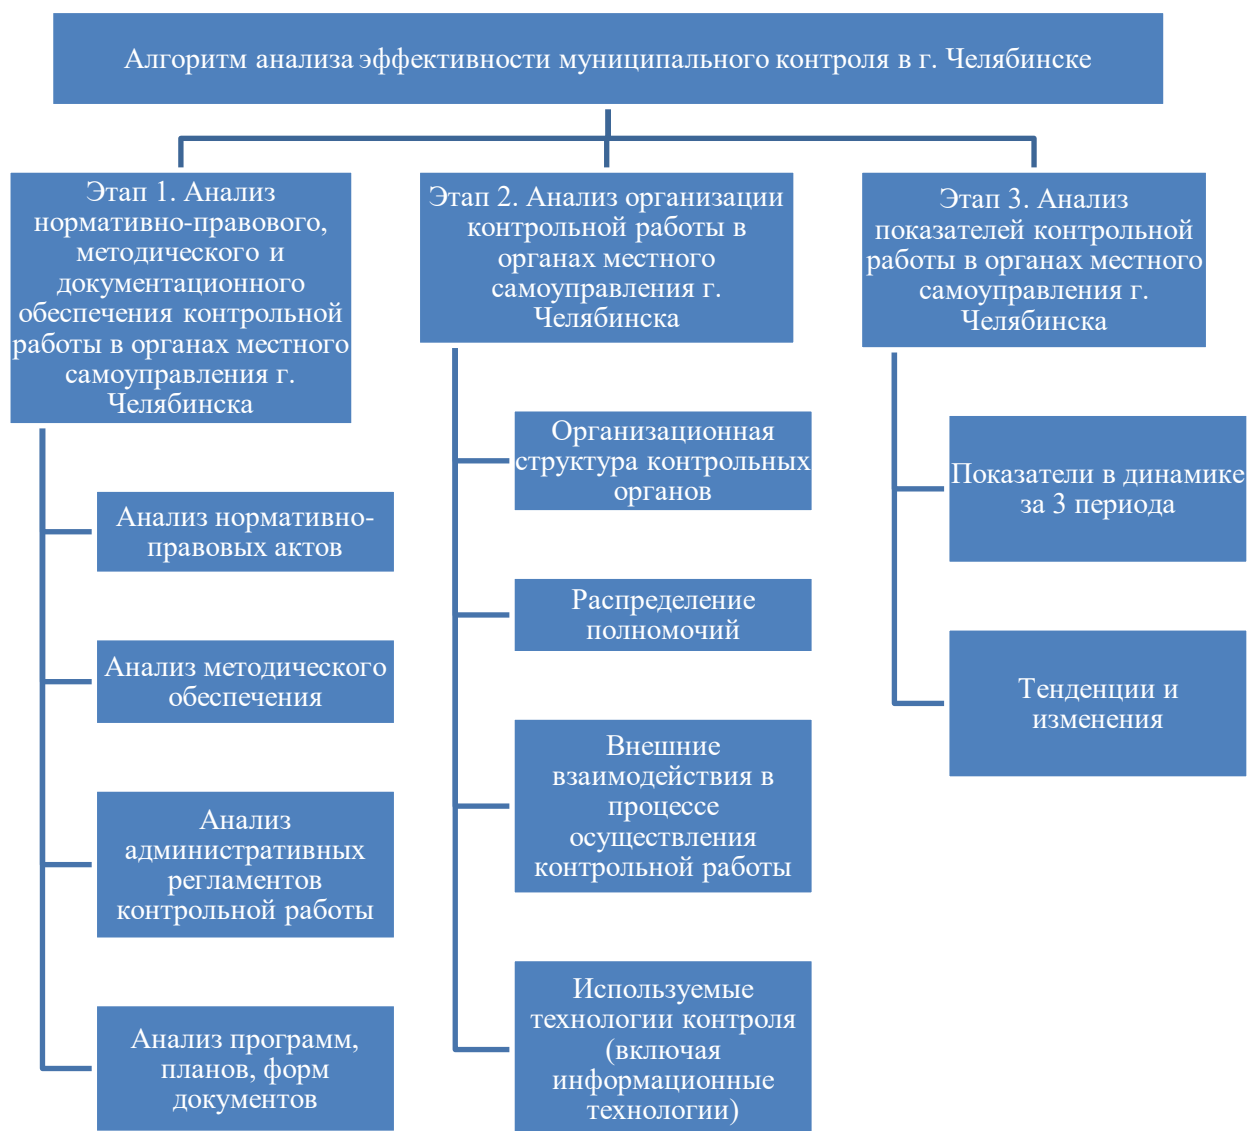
Алгоритм анализа эффективности муниципального контроля в г. Челябинске

Этап 1. Анализ нормативно-правового, методического и документационного обеспечения контрольной работы в органах местного самоуправления г. Челябинска

Анализ нормативно-правовых актов

Анализ методического обеспечения

Анализ административных регламентов контрольной работы

Анализ программ, планов, форм документов

Этап 2. Анализ организации контрольной работы в органах местного самоуправления г. Челябинска

Организационная структура контрольных органов

Распределение полномочий

Внешние взаимодействия в процессе осуществления контрольной работы

Используемые технологии контроля (включая информационные технологии)

Этап 3. Анализ показателей контрольной работы в органах местного самоуправления г. Челябинска

Показатели в динамике за 3 периода

Тенденции и изменения